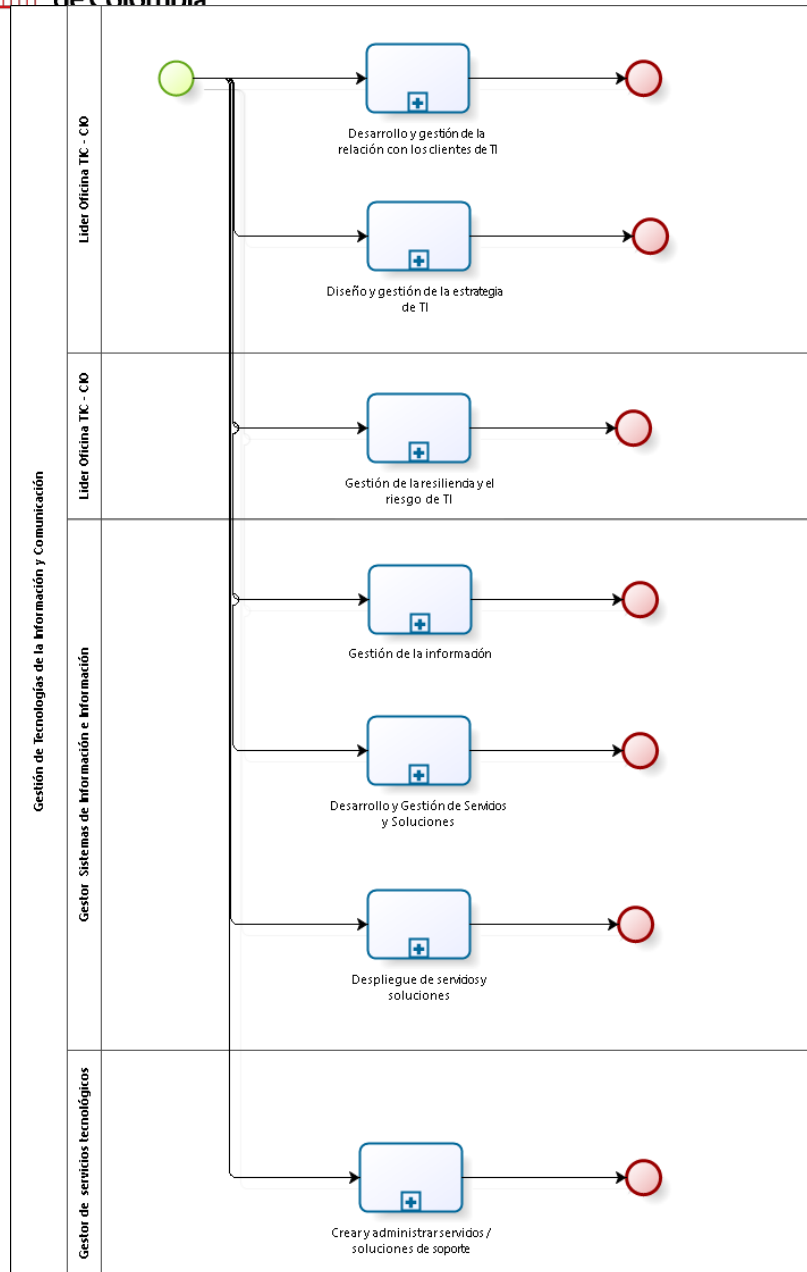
de Colombia

Gestión de Tecnologías de la Información y Comunicación

Lider Oficina TIC - CIO

Desarrollo y gestión de la relación con los clientes de TI

Diseño y gestión de la estrategia de TI

Lider Oficina TIC - CIO

Gestión de la resilienda y el riesgo de TI

Gestor Sistemas de Información e Información

Gestión de la información

Desarrollo y Gestión de Servidos y Soluciones

Despliegue de servidos y soluciones

Gestor de servicios tecnológicos

Crear y administrar servidos / soluciones de soporte